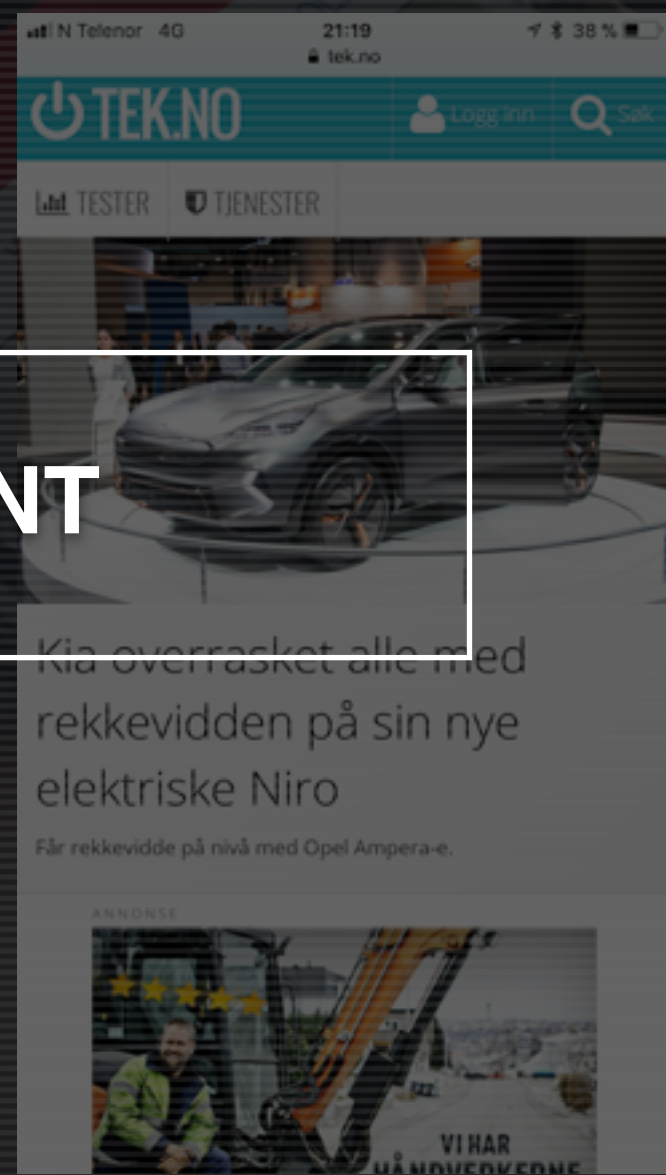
N Telenor 4G 21:19 38 %
tek.no

TEK.NO Logg inn Søk

TESTER TJENESTER

NT

Kia overrasket alle med rekkevidden på sin nye elektriske Niro

Får rekkevidde på nivå med Opel Ampera-e.

ANNONSE

VI HAR
HÅNDVERKERNE